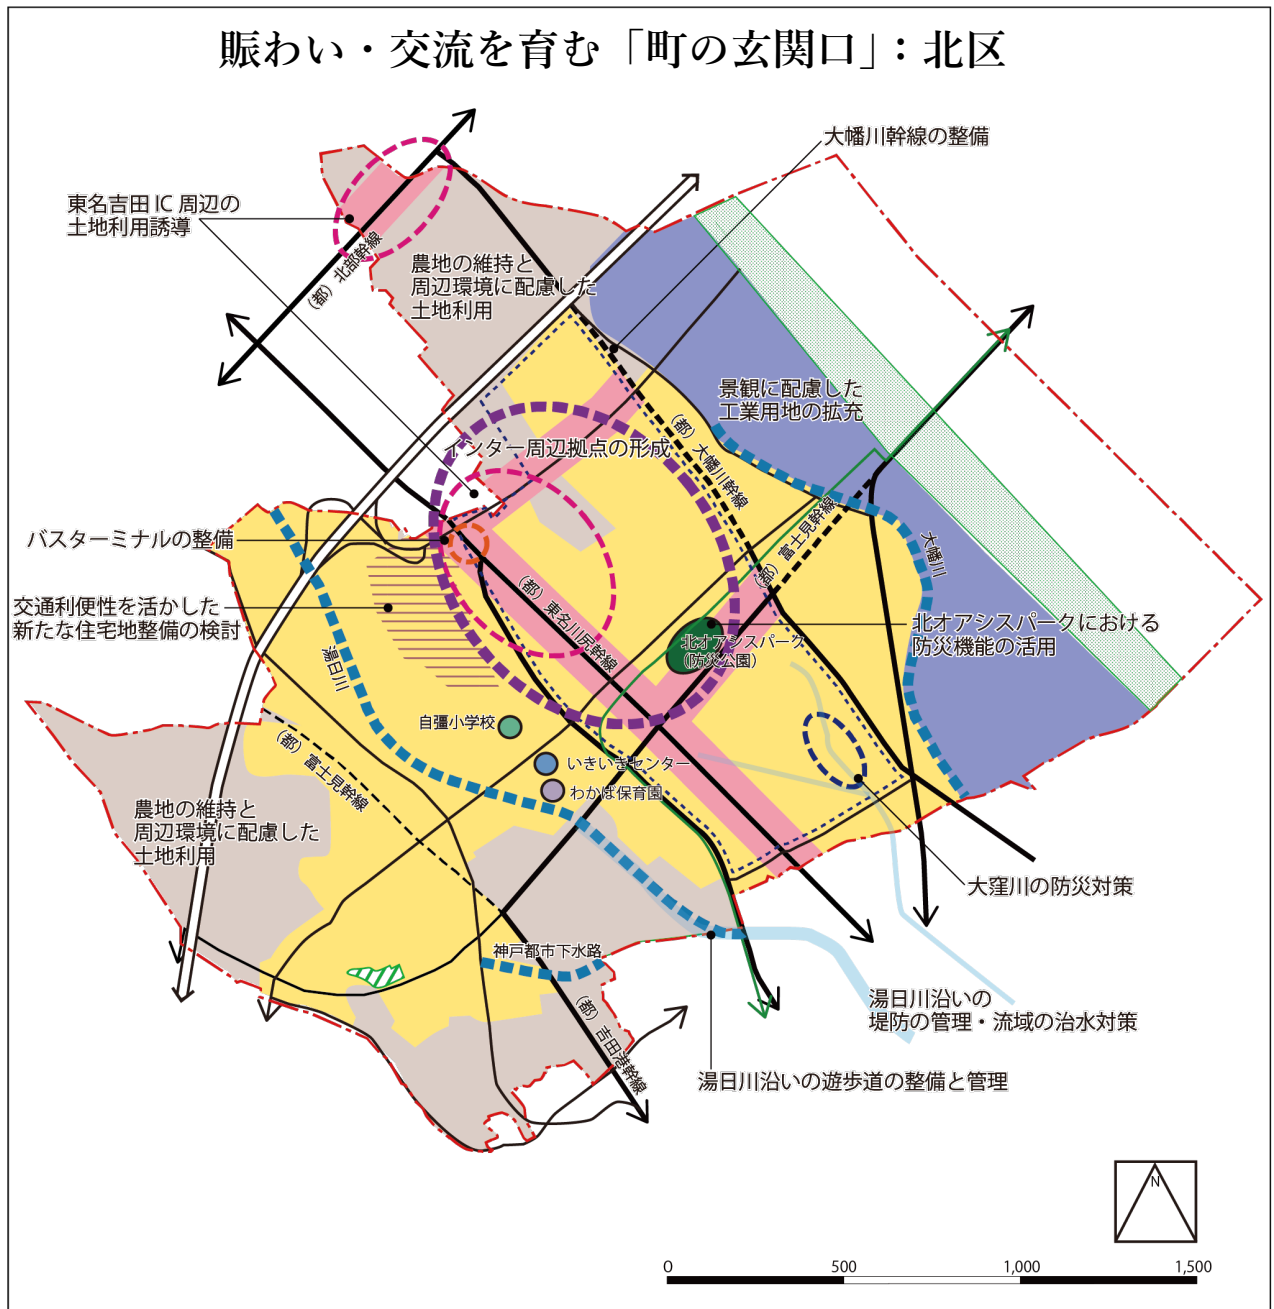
賑わい・交流を育む「町の玄関口」：北区

大幡川幹線の整備

東名吉田 IC 周辺の土地利用誘導

（都）北部幹線

農地の維持と周辺環境に配慮した土地利用

景観に配慮した工業用地の拡充

（都）大幡川幹線

インター周辺拠点の形成

バスターミナルの整備

（都）富士見幹線

大幡川

交通利便性を活かした新たな住宅地整備の検討

（都）東名川尻幹線

北オアシスパークにおける防災機能の活用

湯日川

北オアシスパーク（防災公園）

自彊小学校

いきいきセンター

わかば保育園

（都）富士見幹線

農地の維持と周辺環境に配慮した土地利用

大窪川の防災対策

神戸都市下水路

湯日川沿いの堤防の管理・流域の治水対策

（都）吉田港幹線

湯日川沿いの遊歩道の整備と管理

N

0　500　1,000　1,500